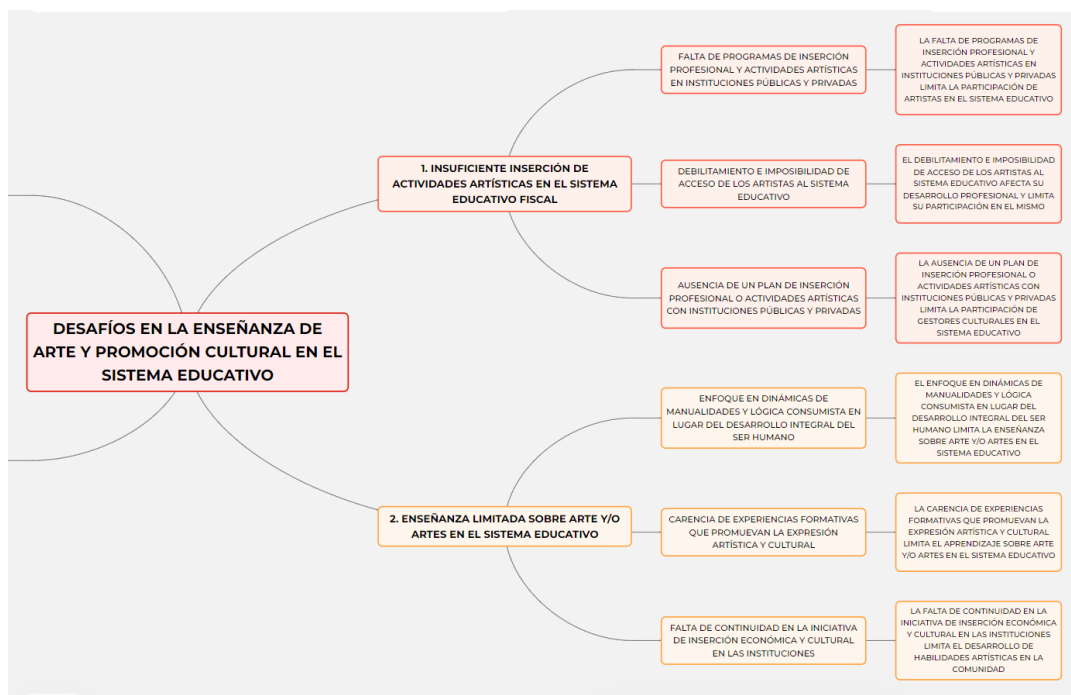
DESAFÍOS EN LA ENSEÑANZA DE ARTE Y PROMOCIÓN CULTURAL EN EL SISTEMA EDUCATIVO

1. INSUFICIENTE INSERCIÓN DE ACTIVIDADES ARTÍSTICAS EN EL SISTEMA EDUCATIVO FISCAL

FALTA DE PROGRAMAS DE INSERCIÓN PROFESIONAL Y ACTIVIDADES ARTÍSTICAS EN INSTITUCIONES PÚBLICAS Y PRIVADAS

LA FALTA DE PROGRAMAS DE INSERCIÓN PROFESIONAL Y ACTIVIDADES ARTÍSTICAS EN INSTITUCIONES PÚBLICAS Y PRIVADAS LIMITA LA PARTICIPACIÓN DE ARTISTAS EN EL SISTEMA EDUCATIVO

DEBILITAMIENTO E IMPOSIBILIDAD DE ACCESO DE LOS ARTISTAS AL SISTEMA EDUCATIVO

EL DEBILITAMIENTO E IMPOSIBILIDAD DE ACCESO DE LOS ARTISTAS AL SISTEMA EDUCATIVO AFECTA SU DESARROLLO PROFESIONAL Y LIMITA SU PARTICIPACIÓN EN EL MISMO

AUSENCIA DE UN PLAN DE INSERCIÓN PROFESIONAL O ACTIVIDADES ARTÍSTICAS CON INSTITUCIONES PÚBLICAS Y PRIVADAS

LA AUSENCIA DE UN PLAN DE INSERCIÓN PROFESIONAL O ACTIVIDADES ARTÍSTICAS CON INSTITUCIONES PÚBLICAS Y PRIVADAS LIMITA LA PARTICIPACIÓN DE GESTORES CULTURALES EN EL SISTEMA EDUCATIVO

2. ENSEÑANZA LIMITADA SOBRE ARTE Y/O ARTES EN EL SISTEMA EDUCATIVO

ENFOQUE EN DINÁMICAS DE MANUALIDADES Y LÓGICA CONSUMISTA EN LUGAR DEL DESARROLLO INTEGRAL DEL SER HUMANO

EL ENFOQUE EN DINÁMICAS DE MANUALIDADES Y LÓGICA CONSUMISTA EN LUGAR DEL DESARROLLO INTEGRAL DEL SER HUMANO LIMITA LA ENSEÑANZA SOBRE ARTE Y/O ARTES EN EL SISTEMA EDUCATIVO

CARENCIA DE EXPERIENCIAS FORMATIVAS QUE PROMUEVAN LA EXPRESIÓN ARTÍSTICA Y CULTURAL

LA CARENCIA DE EXPERIENCIAS FORMATIVAS QUE PROMUEVAN LA EXPRESIÓN ARTÍSTICA Y CULTURAL LIMITA EL APRENDIZAJE SOBRE ARTE Y/O ARTES EN EL SISTEMA EDUCATIVO

FALTA DE CONTINUIDAD EN LA INICIATIVA DE INSERCIÓN ECONÓMICA Y CULTURAL EN LAS INSTITUCIONES

LA FALTA DE CONTINUIDAD EN LA INICIATIVA DE INSERCIÓN ECONÓMICA Y CULTURAL EN LAS INSTITUCIONES LIMITA EL DESARROLLO DE HABILIDADES ARTÍSTICAS EN LA COMUNIDAD